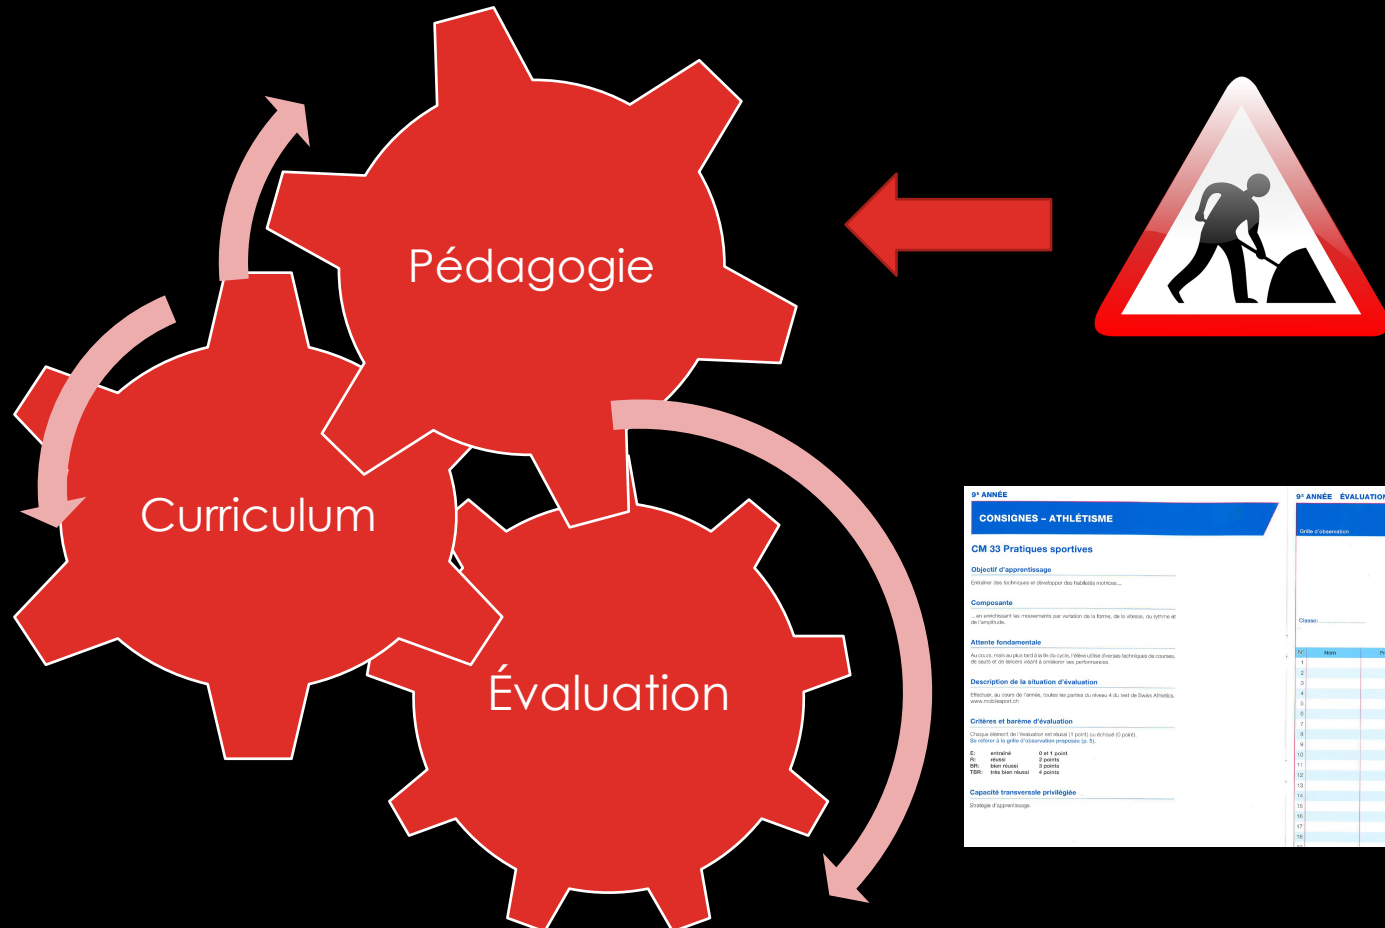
Pédagogie

Curriculum

Évaluation

9e ANNÉE

CONSIGNES – ATHLÉTISME

CM 33 Pratiques sportives

Objectif d'apprentissage

Entraîner des techniques et développer des habiletés motrices...

Composante

... en enrichissant les mouvements par variation de la forme, de la vitesse, du rythme et de l'amplitude.

Attente fondamentale

Au cours, mais au plus tard à la fin du cycle, l'élève utilise diverses techniques de courses, de sauts et de lancers visant à améliorer ses performances.

Description de la situation d'évaluation

Effectuer, au cours de l'année, toutes les parties du niveau 4 du test de Swiss Athletics, www.mobilesport.ch

Critères et barème d'évaluation

Chaque élément de l'évaluation est réussi (1 point) ou échoué (0 point). Se référer à la grille d'observation proposée (p. 5).

| E: | entraîné | 0 et 1 point |
|---|---|---|
| R: | réussi | 2 points |
| BR: | bien réussi | 3 points |
| TBR: | très bien réussi | 4 points |

Capacité transversale privilégiée

Stratégie d'apprentissage

9e ANNÉE ÉVALUATION

Grille d'observation

Classe:

N° Nom

1 2 3 4 5 6 7 8 9 10 11 12 13 14 15 16 17 18